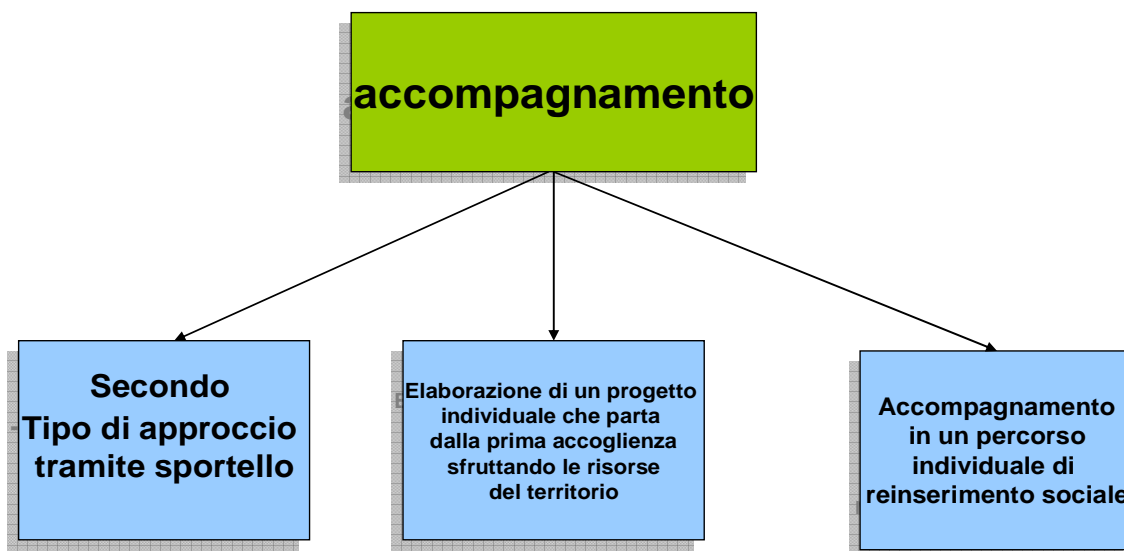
accompagnamento

Secondo
Tipo di approccio
tramite sportello

Elaborazione di un progetto individuale che parta dalla prima accoglienza sfruttando le risorse del territorio

Accompagnamento in un percorso individuale di reinserimento sociale